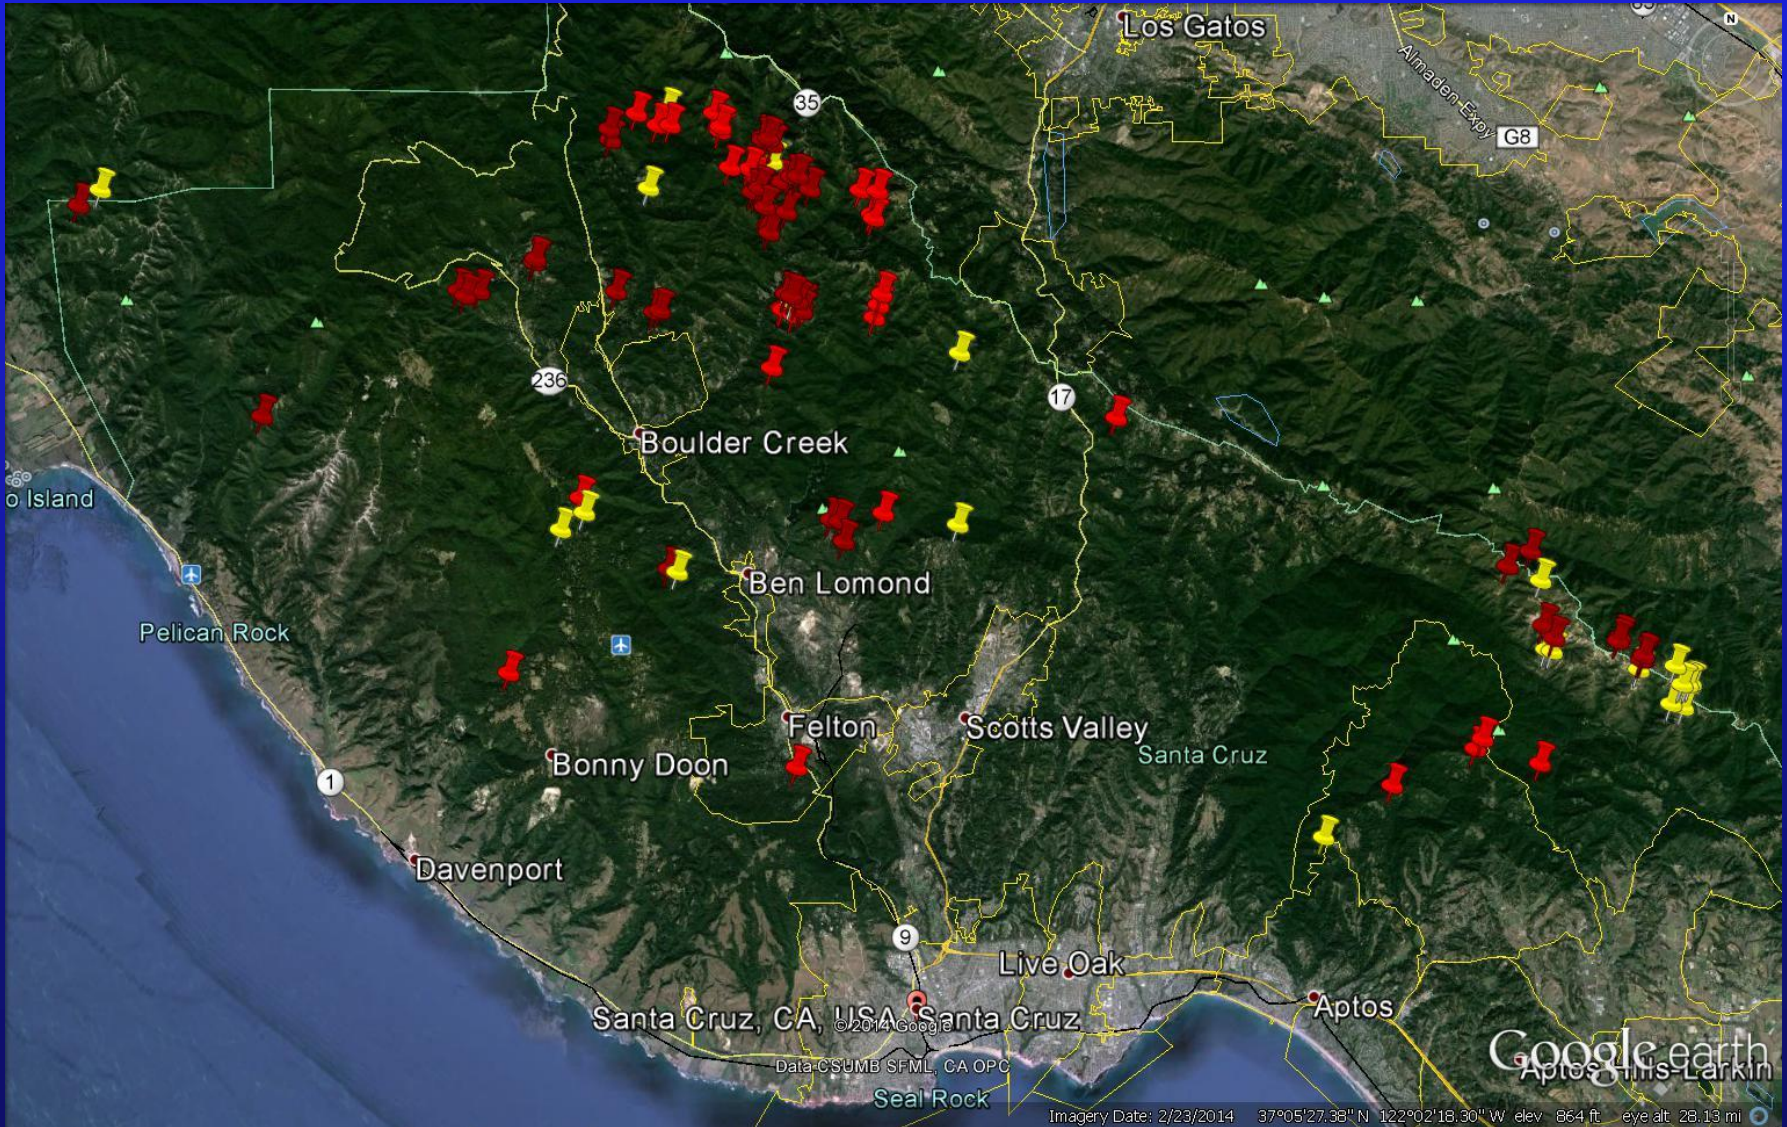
Los Gatos
Almaden Expy
G8
35
236
17
Boulder Creek
o Island
Ben Lomond
Pelican Rock
Felton
Scotts Valley
Santa Cruz
Bonny Doon
1
Davenport
9
Live Oak
Aptos
Santa Cruz, CA, USA
© 2014 Google
Santa Cruz
Data CSUMB SFML, CA OPC
Seal Rock
Google earth
Aptos Hills-Larkin
Imagery Date: 2/23/2014 37°05'27.38" N 122°02'18.30" W elev 864 ft eye alt 28.13 mi